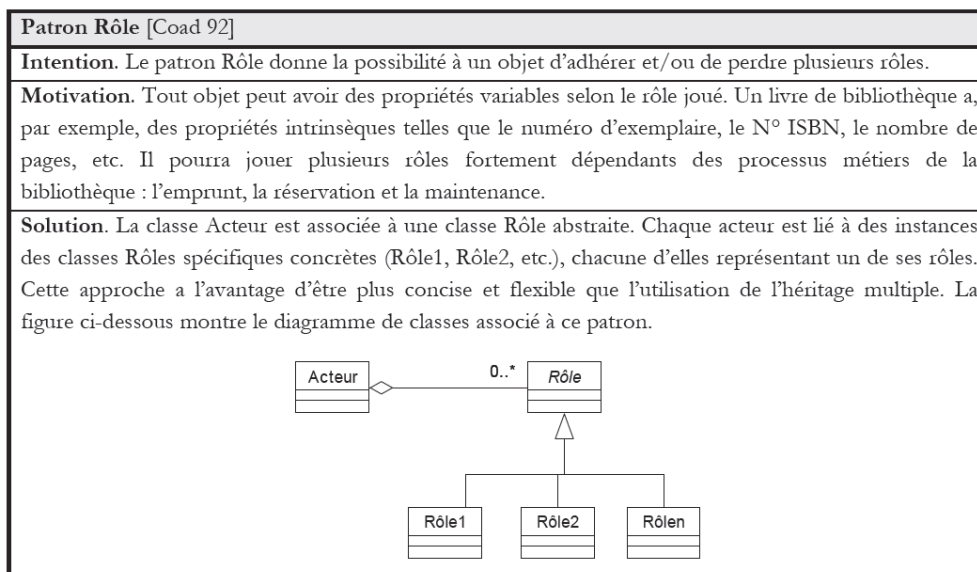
**Patron Rôle** [Coad 92]

**Intention.** Le patron Rôle donne la possibilité à un objet d'adhérer et/ou de perdre plusieurs rôles.

**Motivation.** Tout objet peut avoir des propriétés variables selon le rôle joué. Un livre de bibliothèque a, par exemple, des propriétés intrinsèques telles que le numéro d'exemplaire, le N° ISBN, le nombre de pages, etc. Il pourra jouer plusieurs rôles fortement dépendants des processus métiers de la bibliothèque : l'emprunt, la réservation et la maintenance.

**Solution.** La classe Acteur est associée à une classe Rôle abstraite. Chaque acteur est lié à des instances des classes Rôles spécifiques concrètes (Rôle1, Rôle2, etc.), chacune d'elles représentant un de ses rôles. Cette approche a l'avantage d'être plus concise et flexible que l'utilisation de l'héritage multiple. La figure ci-dessous montre le diagramme de classes associé à ce patron.

Acteur
0..*
Rôle
Rôle1
Rôle2
Rôlen